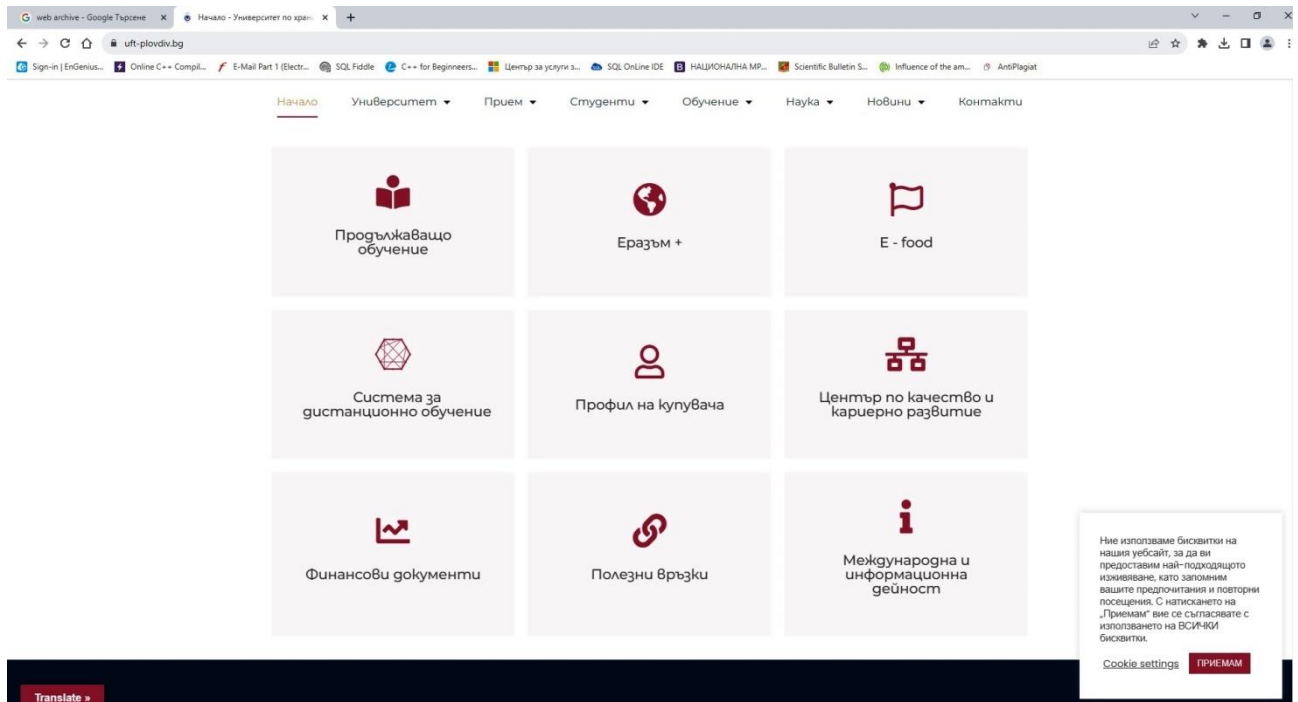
web archive - Google Търсене
Начало - Университет по хран
uft-plovdiv.bg
Sign-in | EnGenius... Online C++ Compil... E-Mail Part 1 (Electr... SQL Fiddle C++ for Beginneers... Център за услуги з... SQL OnLine IDE НАЦИОНАЛНА МР... Scientific Bulletin S... Influence of the am... AntiPlagiat

Начало Университет Прием Студенти Обучение Наука Новини Контакти

Продължаващо обучение

Еразъм +

E - food

Система за дистанционно обучение

Профил на купувача

Център по качество и кариерно развитие

Финансови документи

Полезни връзки

Международна и информационна дейност

Ние използваме бисквитки на нашия уебсайт, за да ви предоставим най-подходящото изживяване, като запомним вашите предпочитания и повторни посещения. С натискането на „Приемам" вие се съгласявате с използването на ВСИЧКИ бисквитки.

Cookie settings ПРИЕМАМ

Translate »